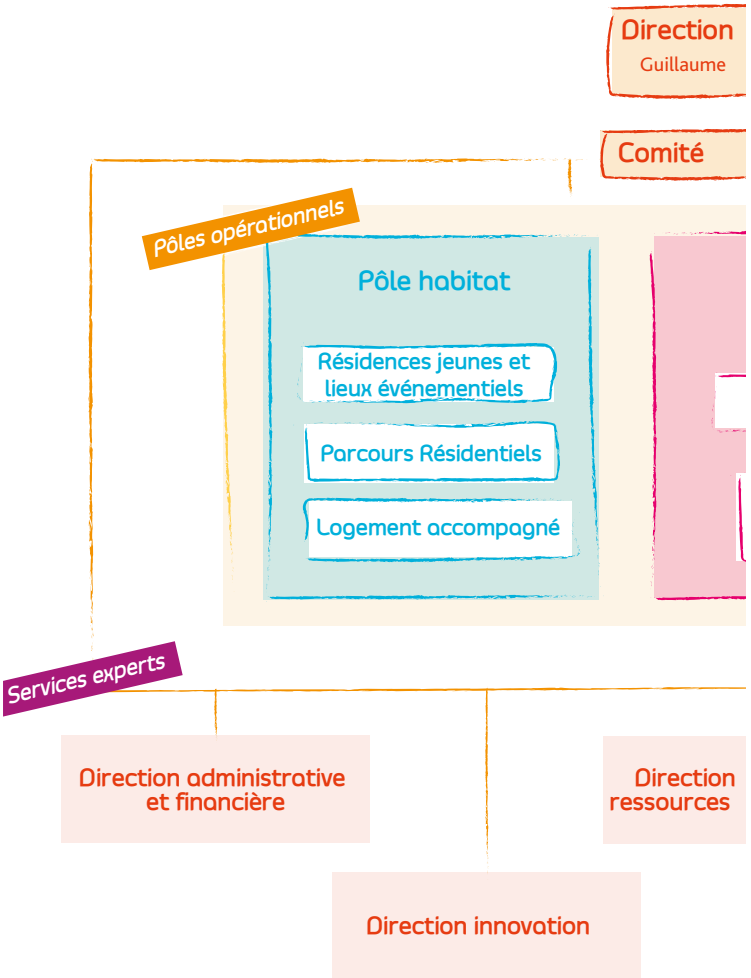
Direction
Guillaume

Comité

Pôles opérationnels

Pôle habitat

Résidences jeunes et lieux événementiels

Parcours Résidentiels

Logement accompagné

Services experts

Direction administrative et financière

Direction ressources

Direction innovation